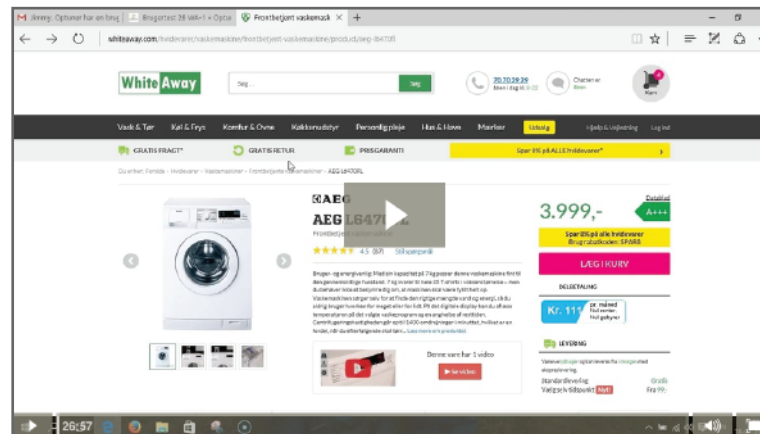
M Jimmy: Optuner har en brug | Brugertest 28 VAA+1 + Opta | Frontbetjent vaskemask ✕ | +

whiteaway.com/hvidevarer/vaskemaskine/frontbetjent-vaskemaskine/product/aeg-l6470fl

WhiteAway

Søg

Søg

70 70 29 39

Chatten er

Kurv

Vask & Tør | Køl & Frys | Komfur & Ovne | Køkkenudstyr | Personlig pleje | Hus & Have | Mærker | Udsalg | Hjælp & Vejledning | Log ind

GRATIS FRAGT* | GRATIS RETUR | PRISGARANTI | Spar 8% på ALLE hvidevarer* ›

Du er her: Forside › Hvidevarer › Vaskemaskiner › Frontbetjent vaskemaskine › AEG L6470FL

AEG

AEG L6470

Frontbetjent vaskemaskine

4.5 (87) Skriv anmeldelse

Bruger- og energivenlig: Med en kapacitet på 7 kg passer denne vaskemaskine fint til den gennemsnitlige husstand. 7 kg svarer til hele 35 T-shirts i vaskeomgangen – men du behøver ikke at bekymre dig om, at maskinen står halvt fyldt. Vaskemaskinen sørger selv for at finde den rigtige mængde vand og energi, så du aldrig bruger hverken for meget eller for lidt. På det digitale display kan du aflæse temperaturen på det valgte vaskeprogram og en angivelse af restiden. Centrifugeringshastigheden går op til 1400 omdrejninger i minuttet, hvilket er en fordel, når du efterfølgende skal tørre. ... Læs mere om produktet

Denne vare har 1 video

Se video

Datablad

3.999,-

A+++

Spar 8% på alle hvidevarer
Brug rabatkoden: SPAR8

LÆG I KURV

DELBETALING

Kr. 111 pr. måned
Nul renter
Nul gebyrer

LEVERING

Varen er på lager og kan leveres fra lageret med

Standardlevering Gratis
Valgfri tidspunkt Fra 99,-

26:57